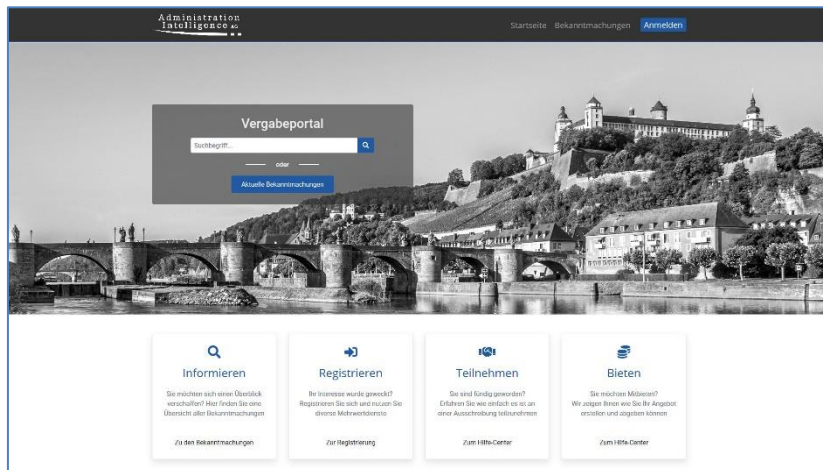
Administration Intelligence AG

Startseite Bekanntmachungen Anmelden

Vergabeportal

Suchbegriff...

oder

Aktuelle Bekanntmachungen

Informieren

Sie möchten sich einen Überblick verschaffen? Hier finden Sie eine Übersicht aller Bekanntmachungen

Zu den Bekanntmachungen

Registrieren

Ihr Interesse wurde geweckt? Registrieren Sie sich und nutzen Sie diverse Mehrwertdienste

Zur Registrierung

Teilnehmen

Sie sind fündig geworden? Erfahren Sie wie einfach es ist an einer Ausschreibung teilzunehmen

Zum Hilfe-Center

Bieten

Sie möchten Mitbieten? Wir zeigen Ihnen wie Sie Ihr Angebot erstellen und abgeben können

Zum Hilfe-Center